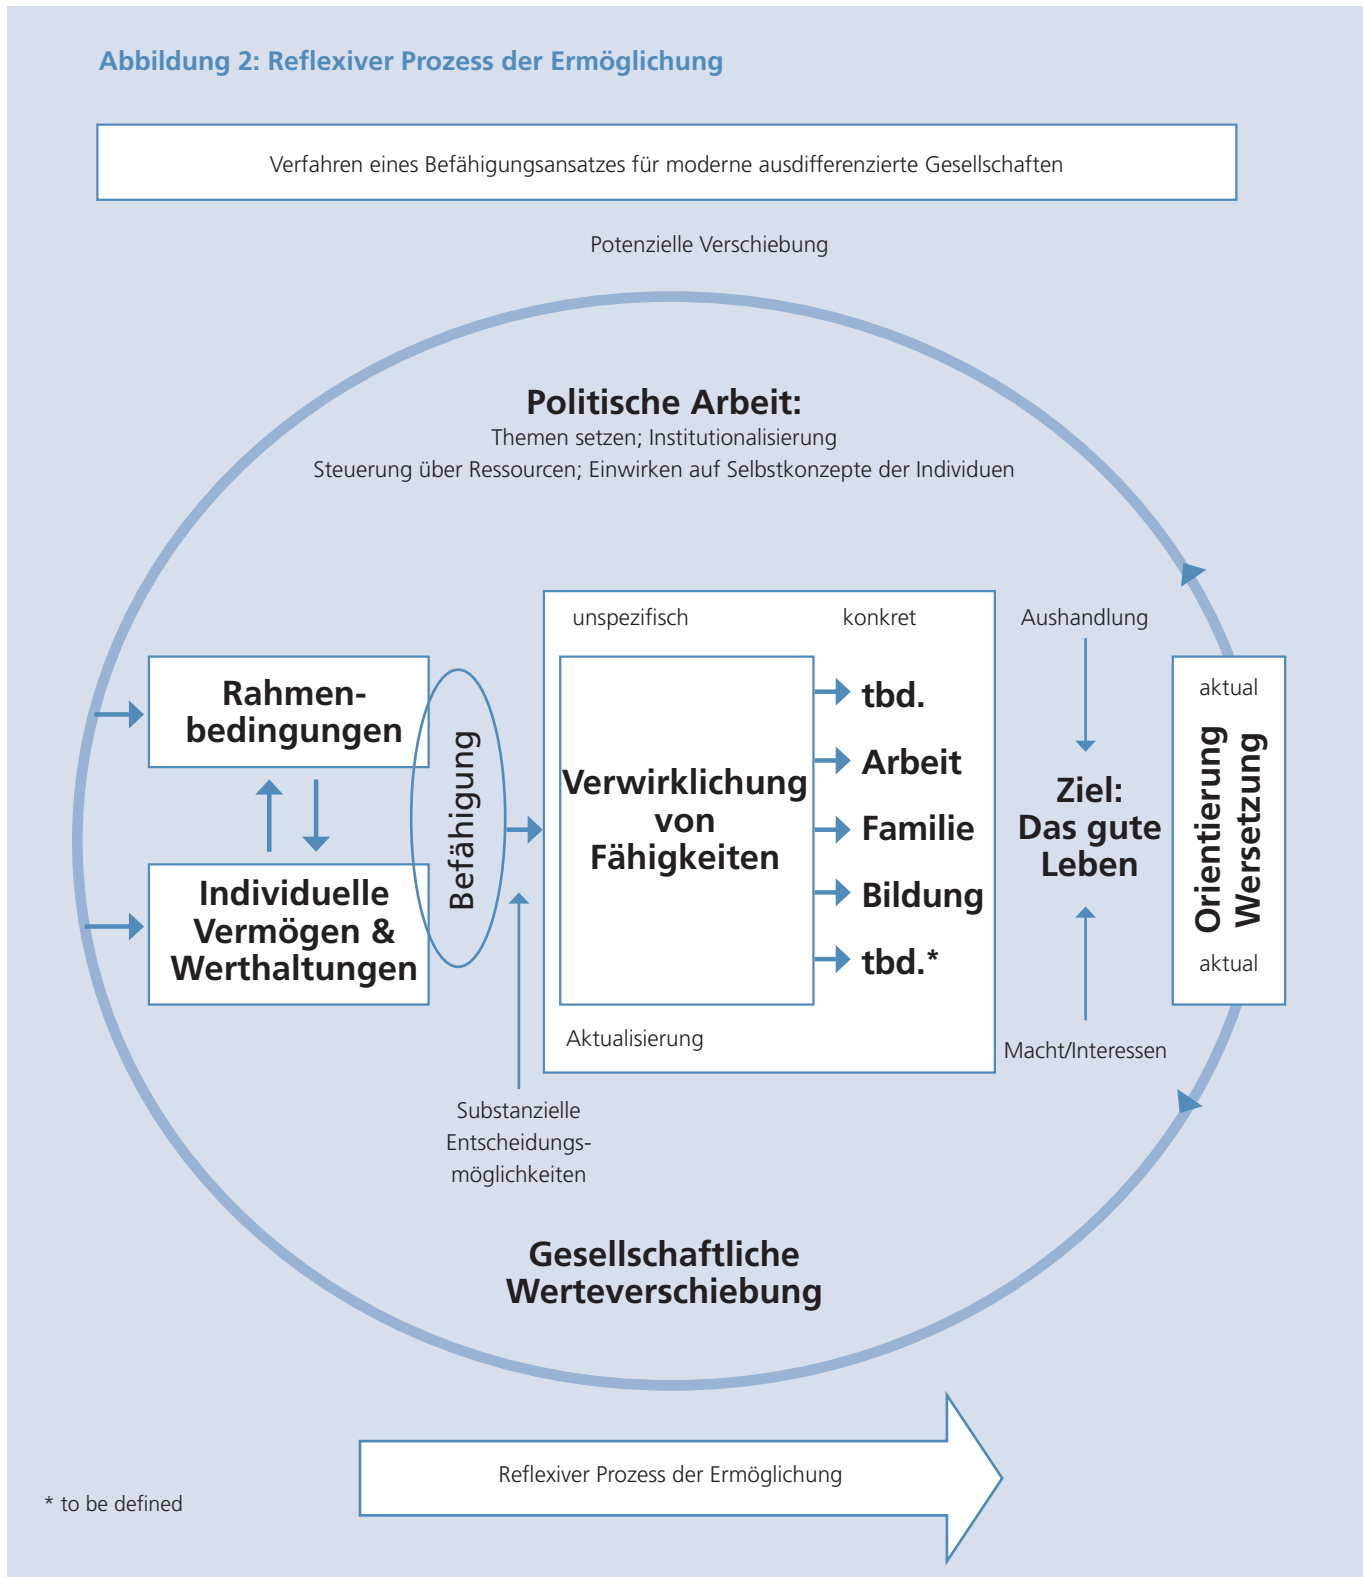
Abbildung 2: Reflexiver Prozess der Ermöglichung

Verfahren eines Befähigungsansatzes für moderne ausdifferenzierte Gesellschaften

Potenzielle Verschiebung

Politische Arbeit:
Themen setzen; Institutionalisierung
Steuerung über Ressourcen; Einwirken auf Selbstkonzepte der Individuen

Rahmenbedingungen

Individuelle Vermögen & Werthaltungen

Befähigung

unspezifisch

konkret

Verwirklichung von Fähigkeiten

tbd.

Arbeit

Familie

Bildung

tbd.*

Aktualisierung

Aushandlung

Ziel: Das gute Leben

Macht/Interessen

aktual

Orientierung Wersetzung

aktual

Substanzielle Entscheidungsmöglichkeiten

Gesellschaftliche Werteverschiebung

Reflexiver Prozess der Ermöglichung

* to be defined